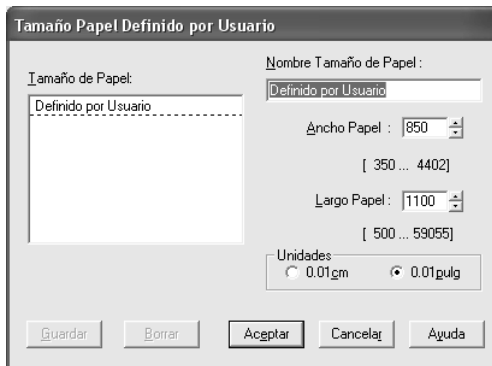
Tamaño Papel Definido por Usuario

Tamaño de Papel:

Definido por Usuario

Nombre Tamaño de Papel :

Definido por Usuario

Ancho Papel : 850

[ 350 ... 4402]

Largo Papel : 1100

[ 500 ... 59055]

Unidades

0.01cm

0.01pulg

Guardar

Borrar

Aceptar

Cancelar

Ayuda